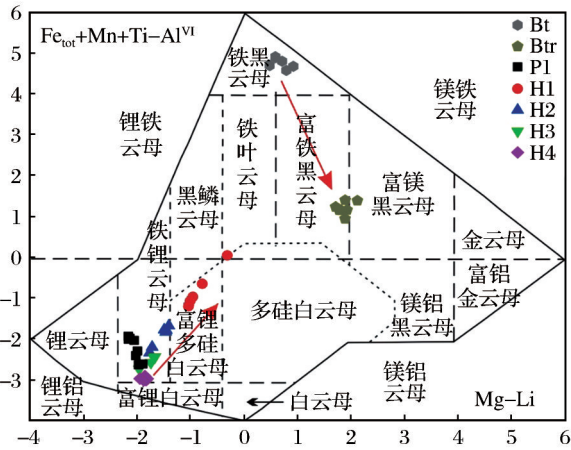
Fe$_{tot}$+Mn+Ti−Al$^{VI}$

Bt
Btr
P1
H1
H2
H3
H4

铁黑云母
镁铁云母
锂铁云母
铁叶云母
富铁黑云母
富镁黑云母
黑鳞云母
铁锂云母
金云母
富铝金云母
多硅白云母
镁铝黑云母
富锂多硅白云母
锂云母
锂铝云母
富锂白云母
镁铝云母
白云母
Mg−Li

6
5
4
3
2
1
0
−1
−2
−3

−4 −3 −2 −1 0 1 2 3 4 5 6